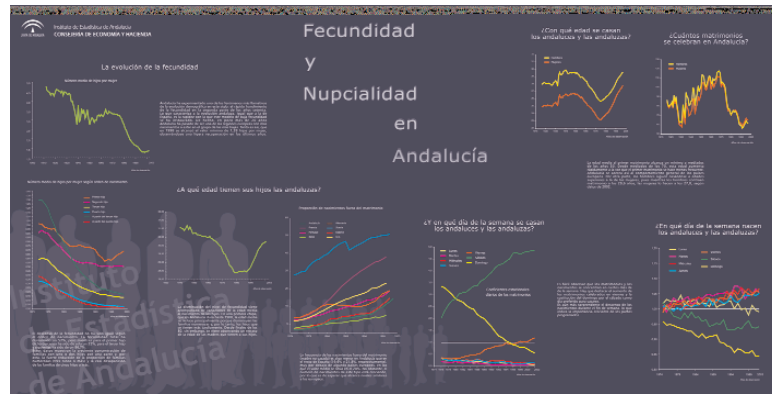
Instituto de Estadística de Andalucía
CONSEJERÍA DE ECONOMÍA Y HACIENDA

Fecundidad y Nupcialidad en Andalucía

La evolución de la fecundidad

¿A qué edad tienen sus hijos las andaluzas?

¿Con qué edad se casan los andaluces y las andaluzas?

¿Cuántos matrimonios se celebran en Andalucía?

¿Y en qué día de la semana se casan los andaluces y las andaluzas?

¿En qué día de la semana nacen los andaluces y las andaluzas?

Instituto de Estadística de Andalucía

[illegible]